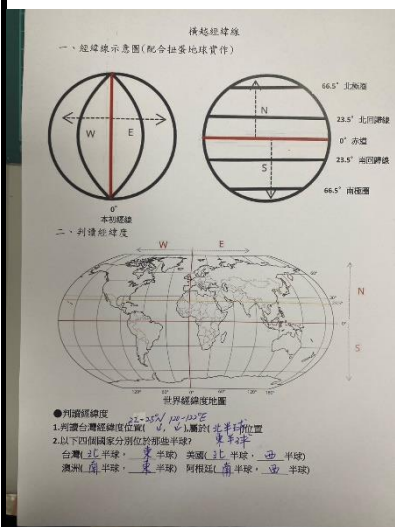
橫越經緯線
一、經緯線示意圖(配合拉蛋地球實作)

W
E
0°
本初經線

66.5° 北極圈
N
23.5° 北回歸線
0° 赤道
23.5° 南回歸線
S
66.5° 南極圈

二、判讀經緯度
W
E
N
S
世界經緯度地圖

●判讀經緯度
1.判讀台灣經緯度位置( 22-25°N, 120-122°E ),屬於 北半球 東半球 位置
2.以下四個國家分別位於那些半球?
台灣( 北 半球、 東 半球) 美國( 北 半球、 西 半球)
澳洲( 南 半球、 東 半球) 阿根廷( 南 半球、 西 半球)